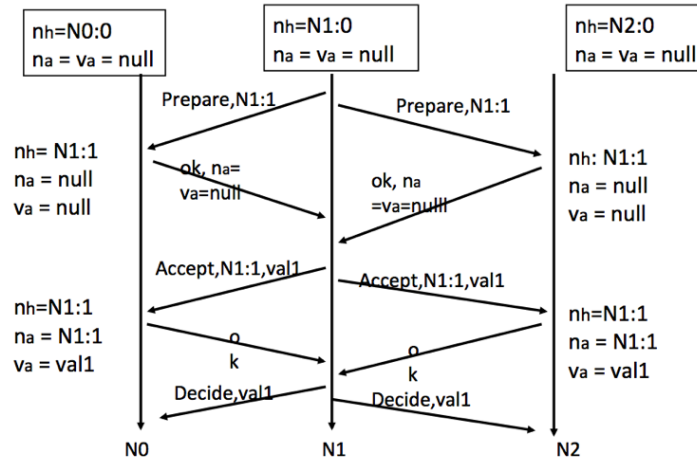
$n_h$=N0:0
$n_a$ = $v_a$ = null

$n_h$=N1:0
$n_a$ = $v_a$ = null

$n_h$=N2:0
$n_a$ = $v_a$ = null

Prepare,N1:1

Prepare,N1:1

$n_h$= N1:1
$n_a$ = null
$v_a$ = null

ok, $n_a$= $v_a$=null

ok, $n_a$ =$v_a$=nulll

$n_h$: N1:1
$n_a$ = null
$v_a$ = null

Accept,N1:1,val1

Accept,N1:1,val1

$n_h$=N1:1
$n_a$ = N1:1
$v_a$ = val1

o
k

o
k

$n_h$=N1:1
$n_a$ = N1:1
$v_a$ = val1

Decide,val1

Decide,val1

N0

N1

N2